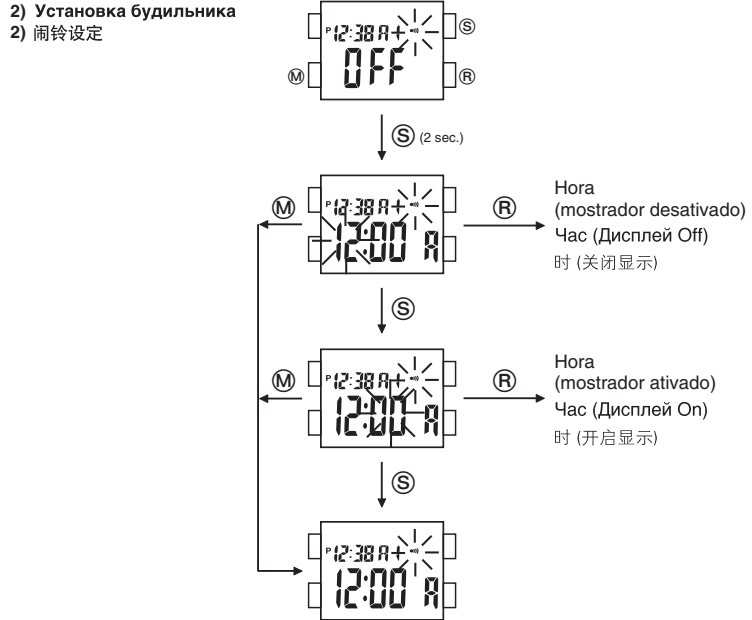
2) Установка будильника
2) 闹铃设定

P12:38 A
OFF
Ⓢ
Ⓜ
Ⓡ

Ⓢ (2 sec.)

P12:38 A
12:00 A
Ⓜ
Ⓡ
Hora (mostrador desativado)
Час (Дисплей Off)
时 (关闭显示)

Ⓢ

P12:38 A
12:00 A
Ⓜ
Ⓡ
Hora (mostrador ativado)
Час (Дисплей On)
时 (开启显示)

Ⓢ

P12:38 A
12:00 A